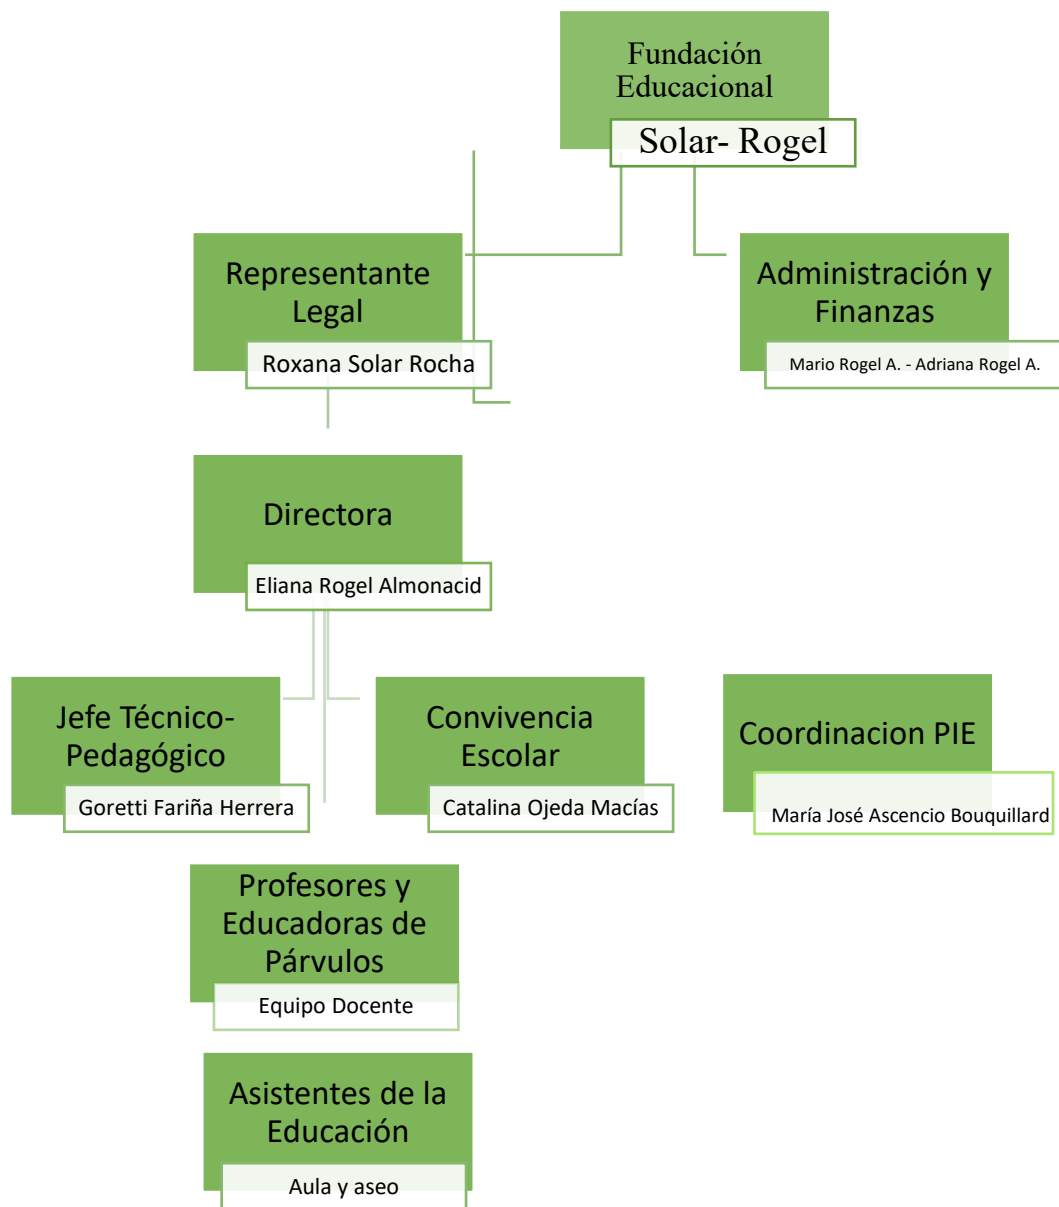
Fundación Educacional
Solar- Rogel

Representante Legal
Roxana Solar Rocha

Administración y Finanzas
Mario Rogel A. - Adriana Rogel A.

Directora
Eliana Rogel Almonacid

Jefe Técnico-Pedagógico
Goretti Fariña Herrera

Convivencia Escolar
Catalina Ojeda Macías

Coordinacion PIE
María José Ascencio Bouquillard

Profesores y Educadoras de Párvulos
Equipo Docente

Asistentes de la Educación
Aula y aseo